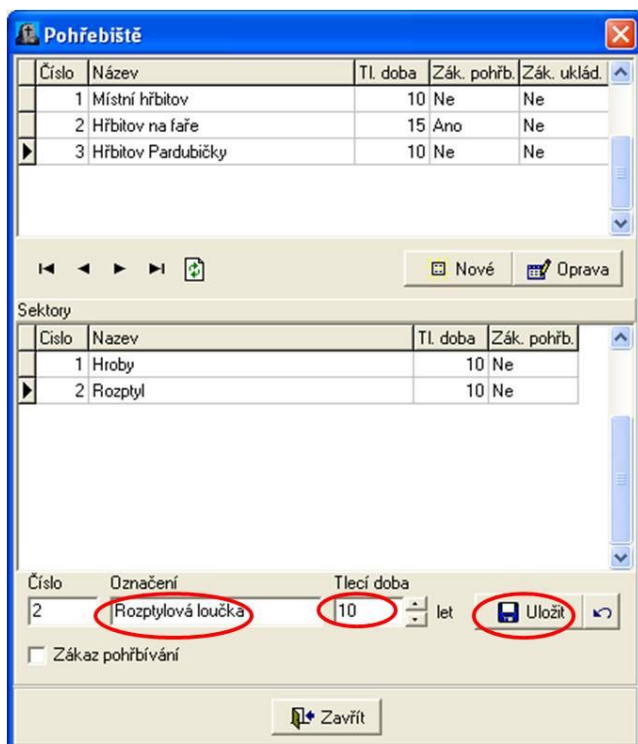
Pohřebiště

| Číslo | Název | Tl. doba | Zák. pohřb. | Zák. uklád. |
|---|---|---|---|---|
| 1 | Místní hřbitov | 10 | Ne | Ne |
| 2 | Hřbitov na faře | 15 | Ano | Ne |
| 3 | Hřbitov Pardubičky | 10 | Ne | Ne |

Nové
Oprava

Sektory

| Cislo | Nazev | Tl. doba | Zák. pohřb. |
|---|---|---|---|
| 1 | Hroby | 10 | Ne |
| 2 | Rozptyl | 10 | Ne |

Číslo
2
Označení
Rozptylová loučka
Tlecí doba
10
let
Uložit

Zákaz pohřbívání

Zavřít